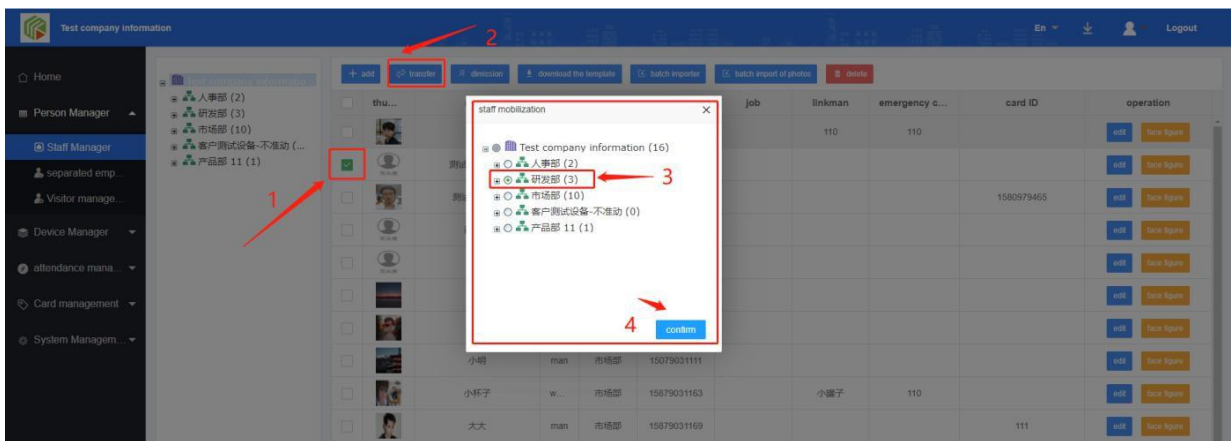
Test company information

En Logout

Home

Person Manager

Staff Manager

separated emp...

Visitor manage...

Device Manager

attendance mana...

Card management

System Managem...

Test company information

人事部 (2)
研发部 (3)
市场部 (10)
客户测试设备--不准动 (...
产品部 11 (1)

+ add | transfer | dimission | download the template | batch importer | batch import of photos | delete

2

1

| | thu... | | | | job | linkman | emergency c... | card ID | operation |
|---|---|---|---|---|---|---|---|---|---|
| | | | | | | 110 | 110 | | edit face figure |
| | | 测试 | | | | | | | edit face figure |
| | | 测试 | | | | | | 1580979465 | edit face figure |
| | | | | | | | | | edit face figure |
| | | | | | | | | | edit face figure |
| | | | | | | | | | edit face figure |
| | | | | | | | | | edit face figure |
| | | 小明 | man | 市场部 | 15079031111 | | | | edit face figure |
| | | 小杯子 | w... | 市场部 | 15879031163 | 小罐子 | 110 | | edit face figure |
| | | 大大 | man | 市场部 | 15879031169 | | | 111 | edit face figure |

staff mobilization ×

Test company information (16)
人事部 (2)
研发部 (3)
市场部 (10)
客户测试设备--不准动 (0)
产品部 11 (1)

3

4

confirm